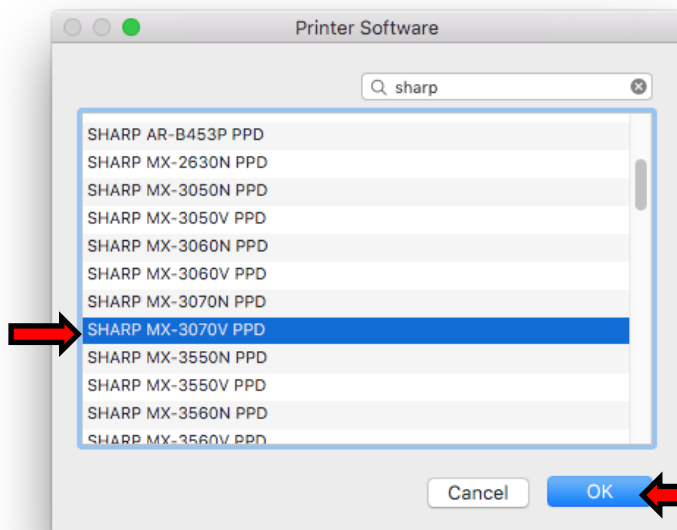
Printer Software

sharp

SHARP AR-B453P PPD
SHARP MX-2630N PPD
SHARP MX-3050N PPD
SHARP MX-3050V PPD
SHARP MX-3060N PPD
SHARP MX-3060V PPD
SHARP MX-3070N PPD
SHARP MX-3070V PPD
SHARP MX-3550N PPD
SHARP MX-3550V PPD
SHARP MX-3560N PPD
SHARP MX-3560V PPD

Cancel
OK